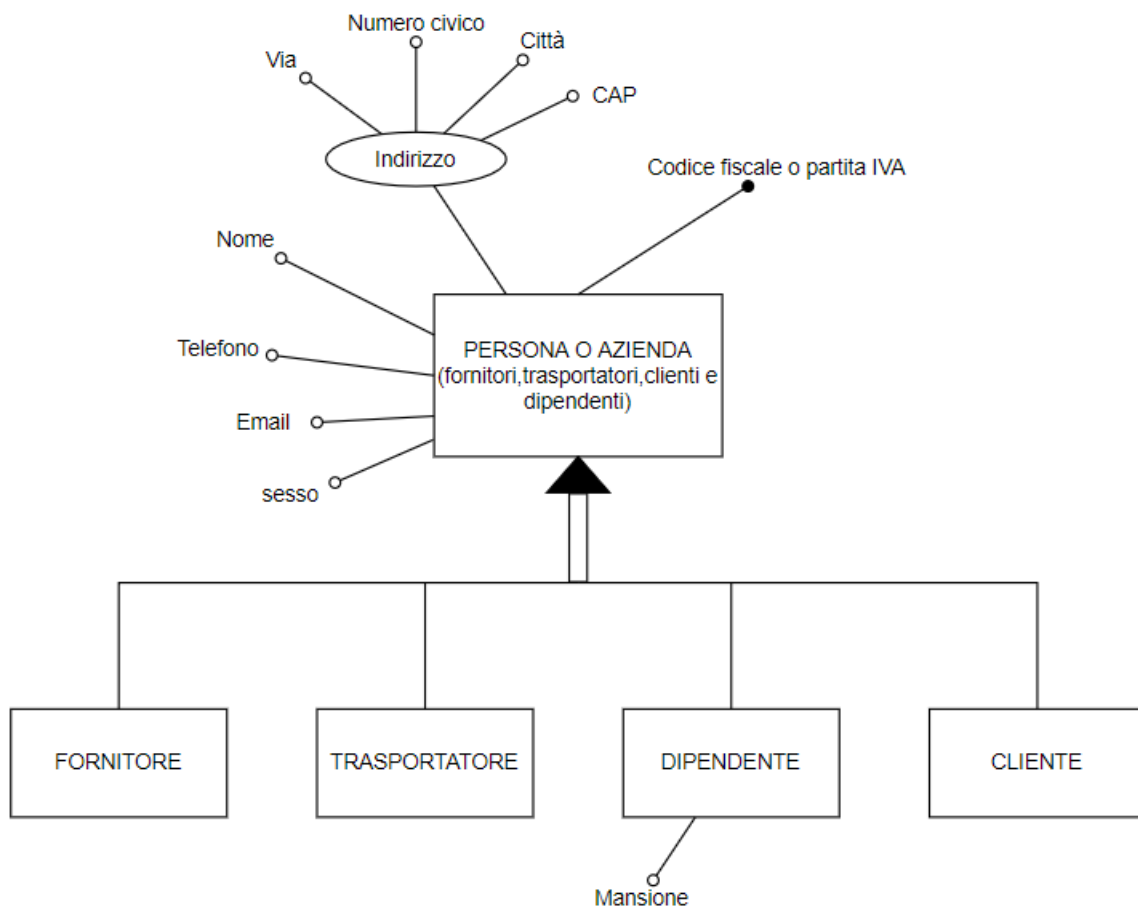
Numero civico
Via
Città
CAP
Indirizzo
Codice fiscale o partita IVA
Nome
Telefono
Email
sesso
PERSONA O AZIENDA (fornitori,trasportatori,clienti e dipendenti)
FORNITORE
TRASPORTATORE
DIPENDENTE
CLIENTE
Mansione